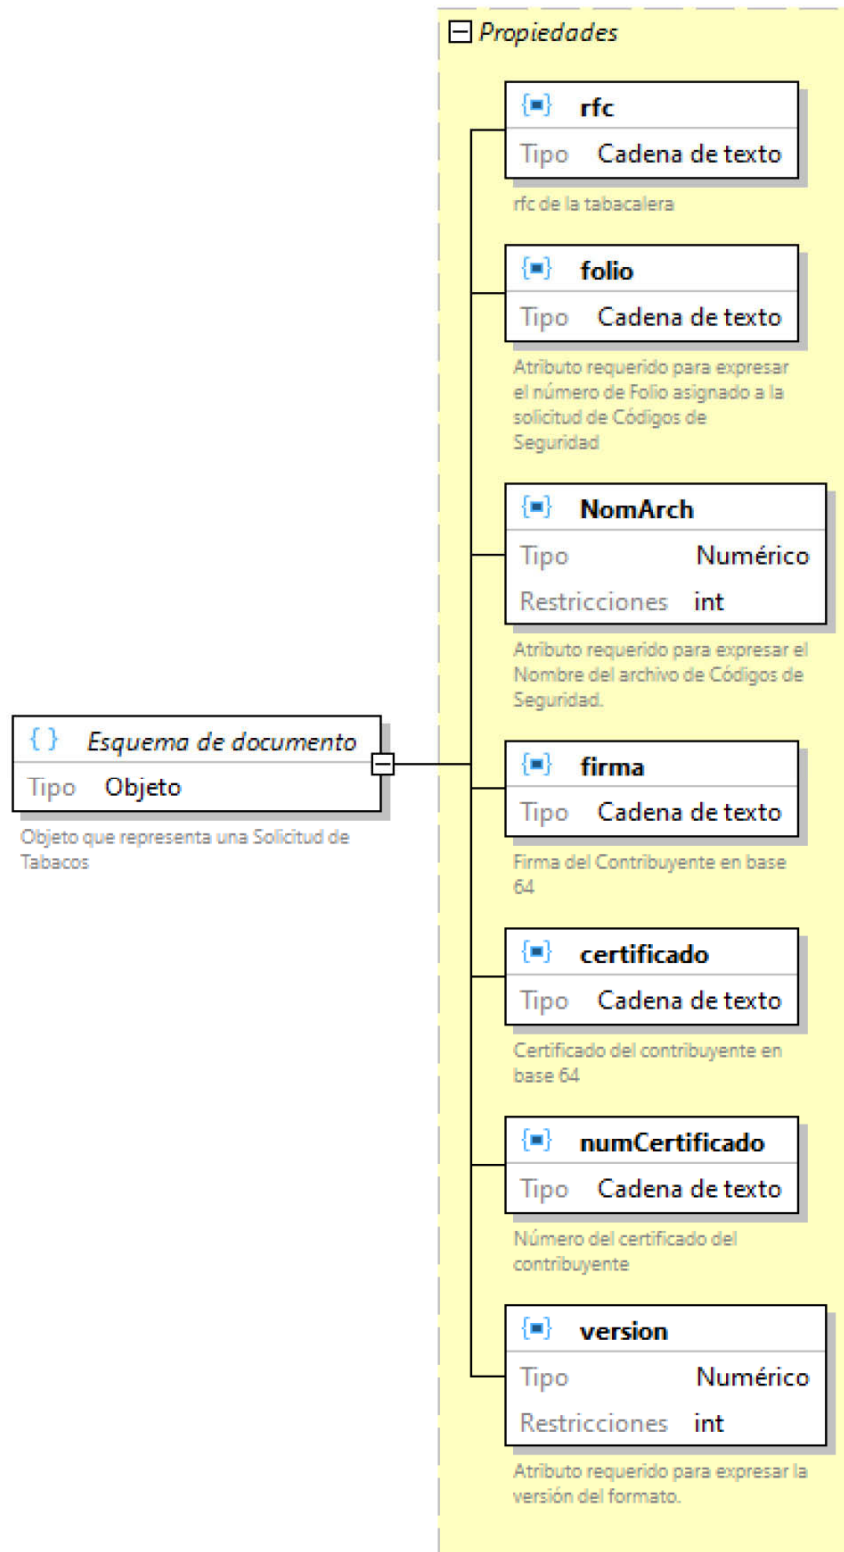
{ } Esquema de documento
Tipo Objeto
Objeto que representa una Solicitud de Tabacos

Propiedades

rfc
Tipo Cadena de texto
rfc de la tabacalera

folio
Tipo Cadena de texto
Atributo requerido para expresar el número de Folio asignado a la solicitud de Códigos de Seguridad

NomArch
Tipo Numérico
Restricciones int
Atributo requerido para expresar el Nombre del archivo de Códigos de Seguridad.

firma
Tipo Cadena de texto
Firma del Contribuyente en base 64

certificado
Tipo Cadena de texto
Certificado del contribuyente en base 64

numCertificado
Tipo Cadena de texto
Número del certificado del contribuyente

version
Tipo Numérico
Restricciones int
Atributo requerido para expresar la versión del formato.